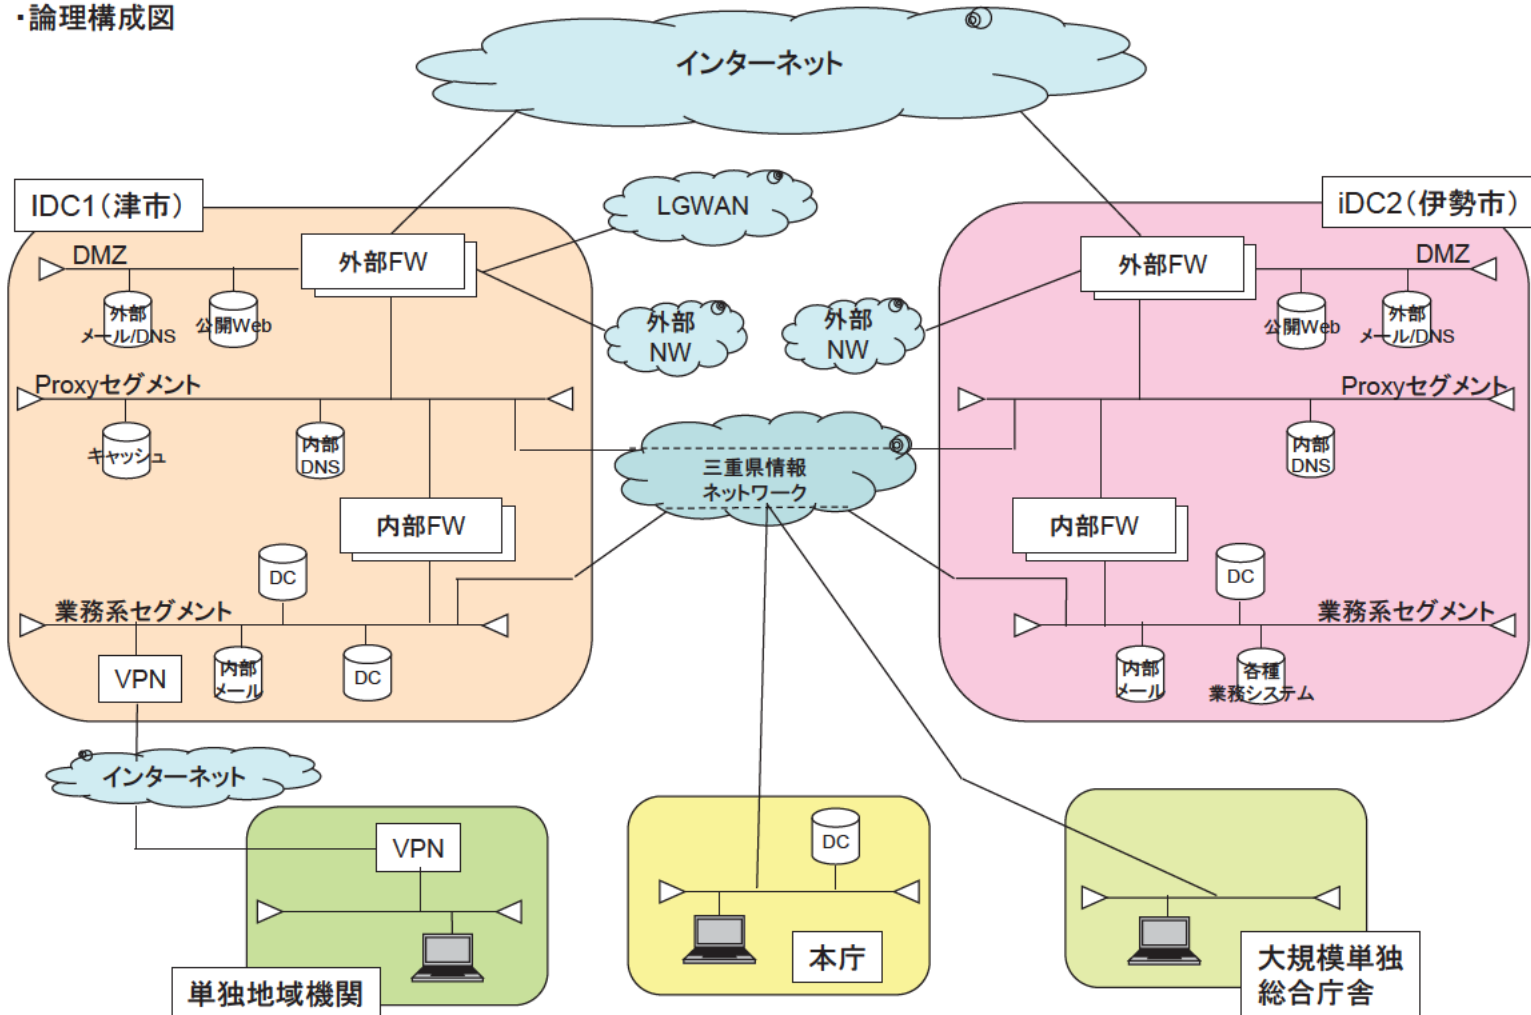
・論理構成図

インターネット

IDC1（津市）

LGWAN

iDC2（伊勢市）

DMZ

外部FW

外部メール/DNS

公開Web

外部NW

外部NW

外部FW

DMZ

公開Web

外部メール/DNS

Proxyセグメント

キャッシュ

内部DNS

三重県情報ネットワーク

Proxyセグメント

内部DNS

内部FW

内部FW

DC

DC

業務系セグメント

業務系セグメント

VPN

内部メール

DC

内部メール

各種業務システム

インターネット

VPN

DC

本庁

単独地域機関

大規模単独総合庁舎